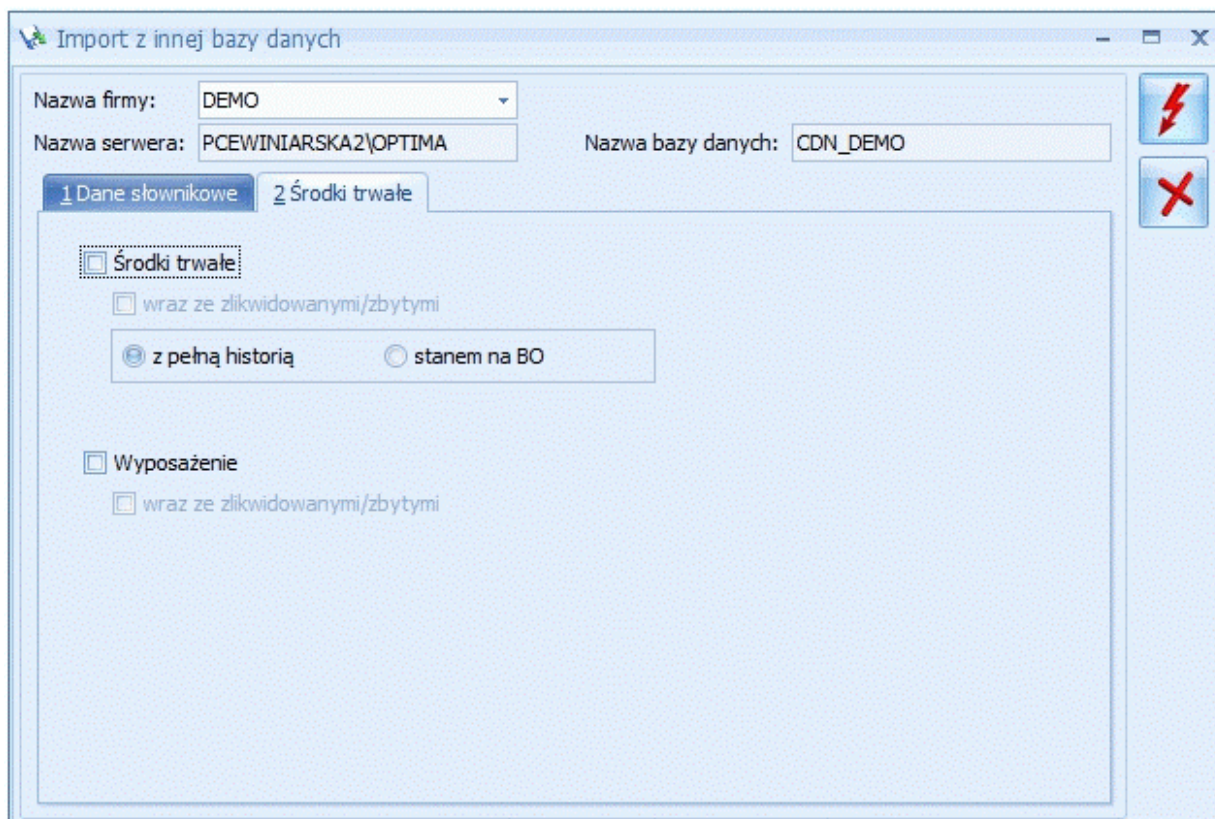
Import z innej bazy danych

Nazwa firmy: DEMO

Nazwa serwera: PCEWINIARSKA2\OPTIMA

Nazwa bazy danych: CDN_DEMO

1 Dane słownikowe

2 Środki trwałe

Środki trwałe

wraz ze zlikwidowanymi/zbytymi

z pełną historią

stanem na BO

Wyposażenie

wraz ze zlikwidowanymi/zbytymi